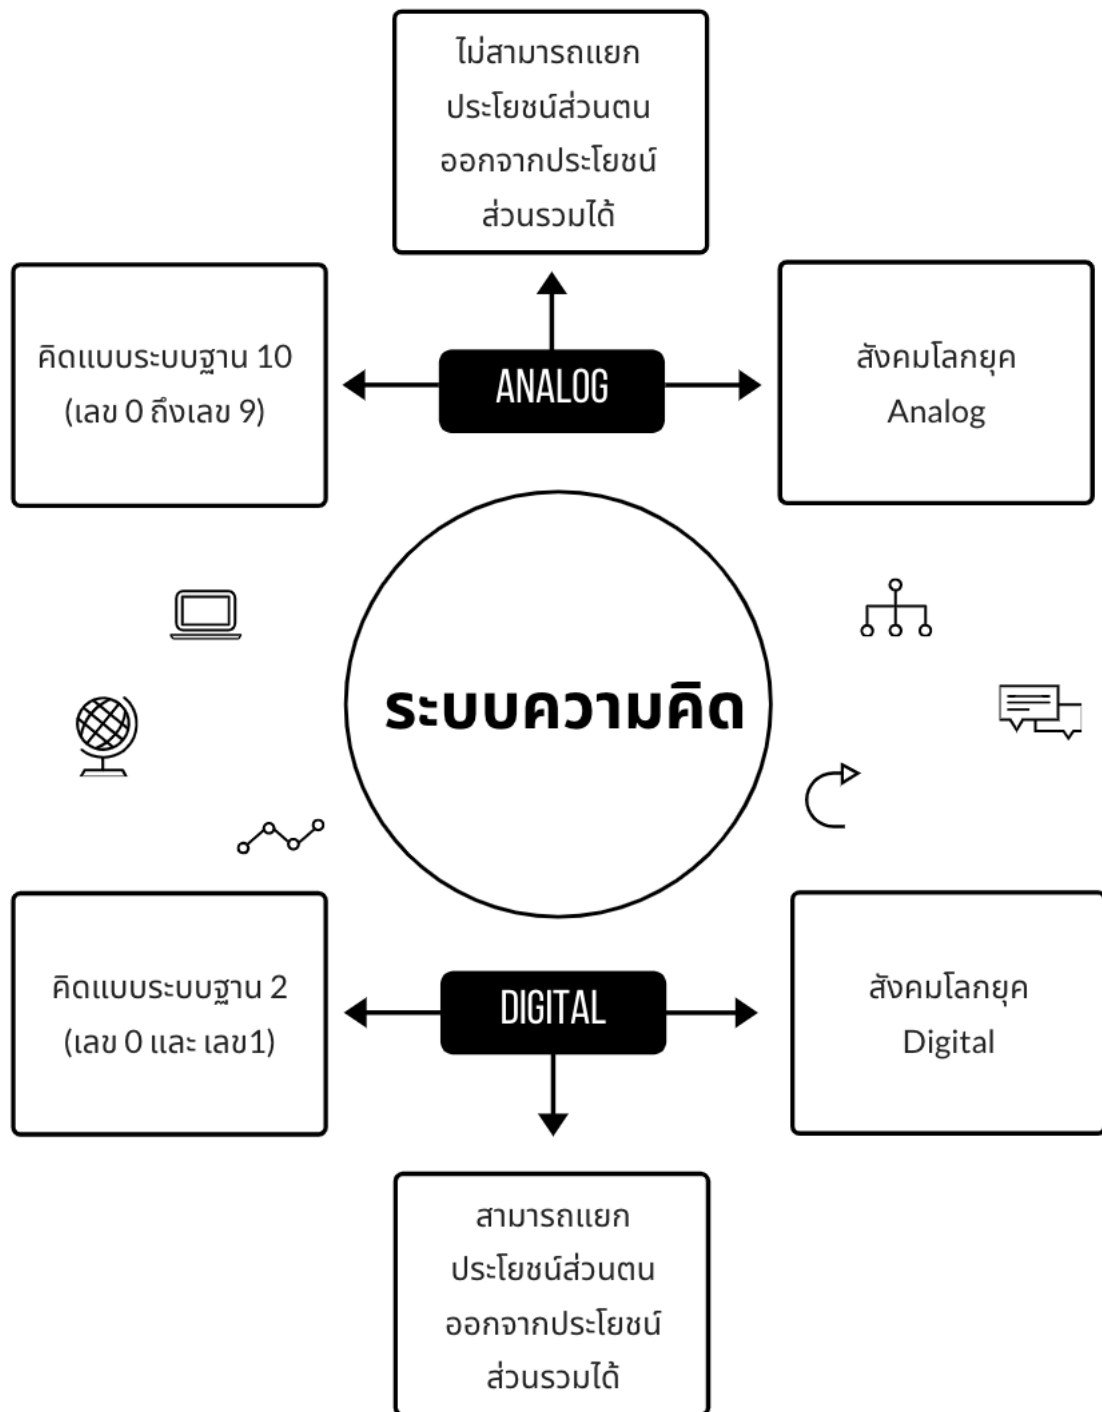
ไม่สามารถแยกประโยชน์ส่วนตนออกจากประโยชน์ส่วนรวมได้

คิดแบบระบบฐาน 10 (เลข 0 ถึงเลข 9)

ANALOG

สังคมโลกยุค Analog

ระบบความคิด

คิดแบบระบบฐาน 2 (เลข 0 และ เลข1)

DIGITAL

สังคมโลกยุค Digital

สามารถแยกประโยชน์ส่วนตนออกจากประโยชน์ส่วนรวมได้